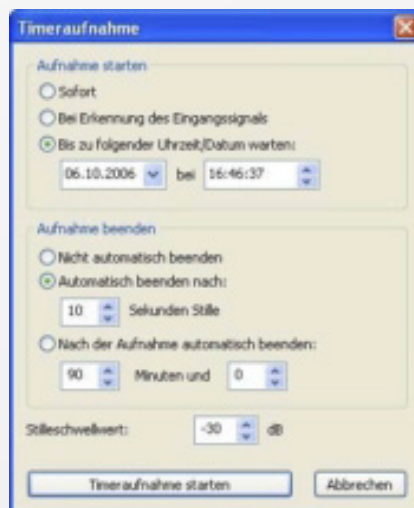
Timeraufnahme

Aufnahme starten

Sofort

Bei Erkennung des Eingangssignals

Bis zu folgender Uhrzeit/Datum warten:

06.10.2006 bei 16:46:37

Aufnahme beenden

Nicht automatisch beenden

Automatisch beenden nach:

10 Sekunden Stille

Nach der Aufnahme automatisch beenden:

90 Minuten und 0

Stilleschwellwert: -30 dB

Timeraufnahme starten

Abbrechen